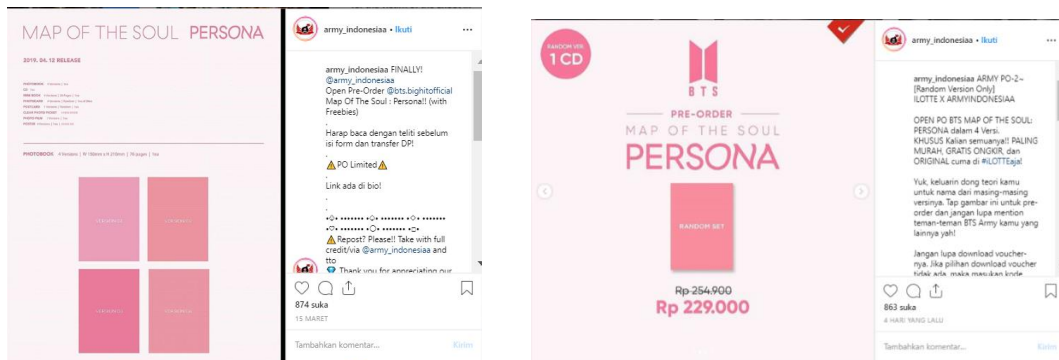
MAP OF THE SOUL PERSONA

2019. 04. 12 RELEASE

PHOTOBOOK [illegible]
CD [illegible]
MINI BOOK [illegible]
PHOTOCARD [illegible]
POSTCARD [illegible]
CLEAR PHOTO POCKET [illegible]
PHOTO FILM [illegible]
POSTER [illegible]

PHOTOBOOK 4 Versions | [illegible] | 76 pages | 1ea

army_indonesiaa • Ikuti

army_indonesiaa FINALLY! @army_indonesiaa
Open Pre-Order @bts.bighitofficial Map Of The Soul : Persona!! (with Freebies)
.
Harap baca dengan teliti sebelum isi form dan transfer DP!
.
⚠PO Limited⚠
.
Link ada di bio!
.
.
•◇• ••••••• •◇• ••••••• •◇• •••••••
•◇• ••••••• •◇• ••••••• •◇•
⚠Repost? Please!! Take with full credit/via @army_indonesiaa and tto
Thank you for appreciating our

874 suka
15 MARET

Tambahkan komentar...
Kirim

RANDOM VER.
1 CD

BTS

PRE-ORDER
MAP OF THE SOUL
PERSONA

RANDOM SET

Rp 254.900
Rp 229.000

army_indonesiaa • Ikuti

army_indonesiaa ARMY PO-2~ [Random Version Only]
ILOTTE X ARMYINDONESIAA

OPEN PO BTS MAP OF THE SOUL: PERSONA dalam 4 Versi. KHUSUS Kalian semuanya!! PALING MURAH, GRATIS ONGKIR, dan ORIGINAL cuma di #iLOTTEaja!

Yuk, keluarin dong teori kamu untuk nama dari masing-masing versinya. Tap gambar ini untuk pre-order dan jangan lupa mention teman-teman BTS Army kamu yang lainnya yah!

Jangan lupa download voucher-nya. Jika pilihan download voucher tidak ada, maka masukan kode

863 suka
4 HARI YANG LALU

Tambahkan komentar...
Kirim